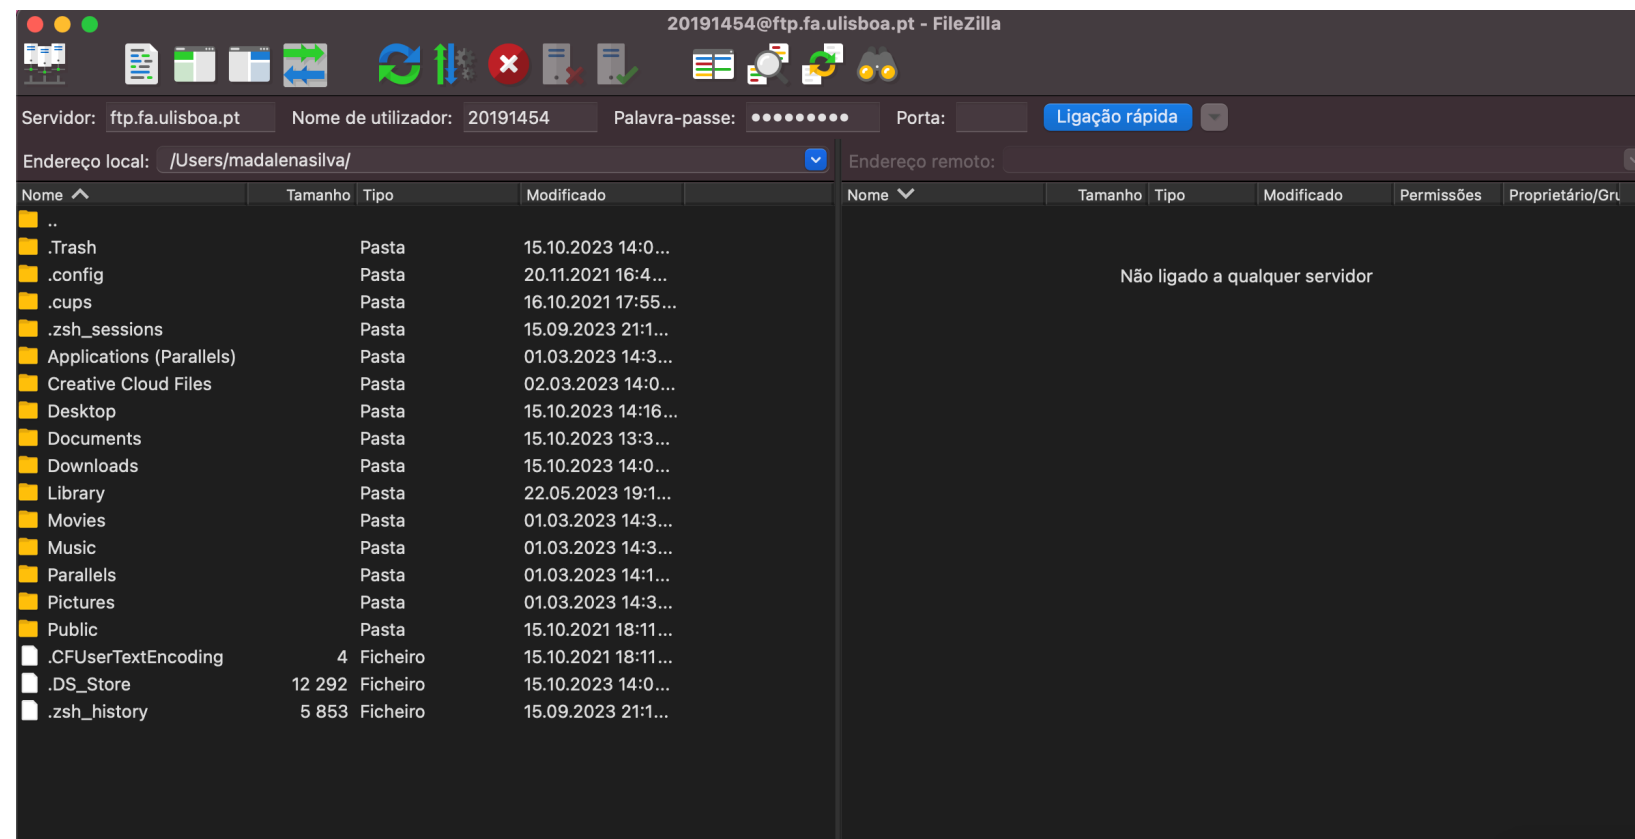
20191454@ftp.fa.ulisboa.pt - FileZilla

Servidor: ftp.fa.ulisboa.pt Nome de utilizador: 20191454 Palavra-passe: ••••••••• Porta: Ligação rápida

Endereço local: /Users/madalenasilva/

Endereço remoto:

| Nome | Tamanho | Tipo | Modificado |
|---|---|---|---|
| .. | | | |
| .Trash | | Pasta | 15.10.2023 14:0... |
| .config | | Pasta | 20.11.2021 16:4... |
| .cups | | Pasta | 16.10.2021 17:55... |
| .zsh_sessions | | Pasta | 15.09.2023 21:1... |
| Applications (Parallels) | | Pasta | 01.03.2023 14:3... |
| Creative Cloud Files | | Pasta | 02.03.2023 14:0... |
| Desktop | | Pasta | 15.10.2023 14:16... |
| Documents | | Pasta | 15.10.2023 13:3... |
| Downloads | | Pasta | 15.10.2023 14:0... |
| Library | | Pasta | 22.05.2023 19:1... |
| Movies | | Pasta | 01.03.2023 14:3... |
| Music | | Pasta | 01.03.2023 14:3... |
| Parallels | | Pasta | 01.03.2023 14:1... |
| Pictures | | Pasta | 01.03.2023 14:3... |
| Public | | Pasta | 15.10.2021 18:11... |
| .CFUserTextEncoding | 4 | Ficheiro | 15.10.2021 18:11... |
| .DS_Store | 12 292 | Ficheiro | 15.10.2023 14:0... |
| .zsh_history | 5 853 | Ficheiro | 15.09.2023 21:1... |

| Nome | Tamanho | Tipo | Modificado | Permissões | Proprietário/Gru |
|---|---|---|---|---|---|

Não ligado a qualquer servidor